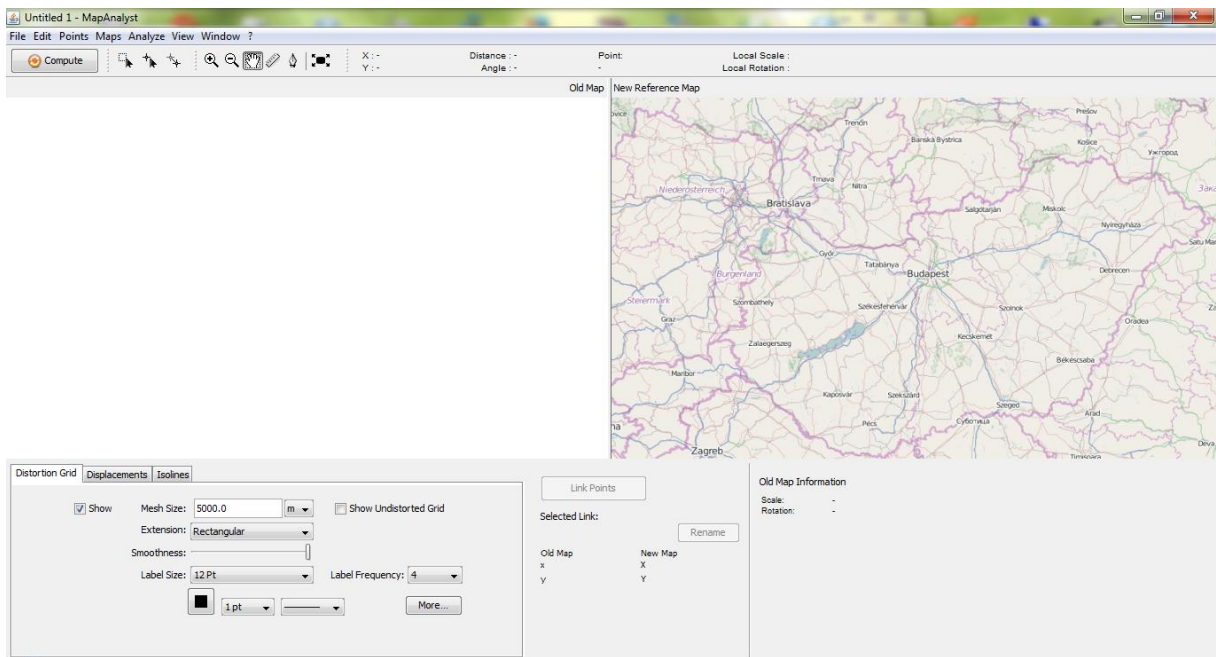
Untitled 1 - MapAnalyst

File Edit Points Maps Analyze View Window ?

Compute

X : -
Y : -

Distance : -
Angle : -

Point:
-

Local Scale :
Local Rotation :

Old Map

New Reference Map

Trenčín
Prešov
Banská Bystrica
Košice
Ужгород
Trnava
Nitra
Niederösterreich
Bratislava
Salgótarján
Miskolc
Nyíregyháza
Győr
Tatabánya
Budapest
Burgenland
Debrecen
Steiermark
Szombathely
Székesfehérvár
Szolnok
Graz
Oradea
Zalaegerszeg
Kecskemét
Békéscsaba
Maribor
Kaposvár
Szekszárd
Szeged
Arad
Pécs
Суботица
Zagreb

Distortion Grid | Displacements | Isolines

Show
Mesh Size: 5000.0 m
Show Undistorted Grid
Extension: Rectangular
Smoothness:
Label Size: 12 Pt
Label Frequency: 4
1 pt
More...

Link Points
Selected Link:
Rename
Old Map
x
y
New Map
X
Y

Old Map Information
Scale: -
Rotation: -